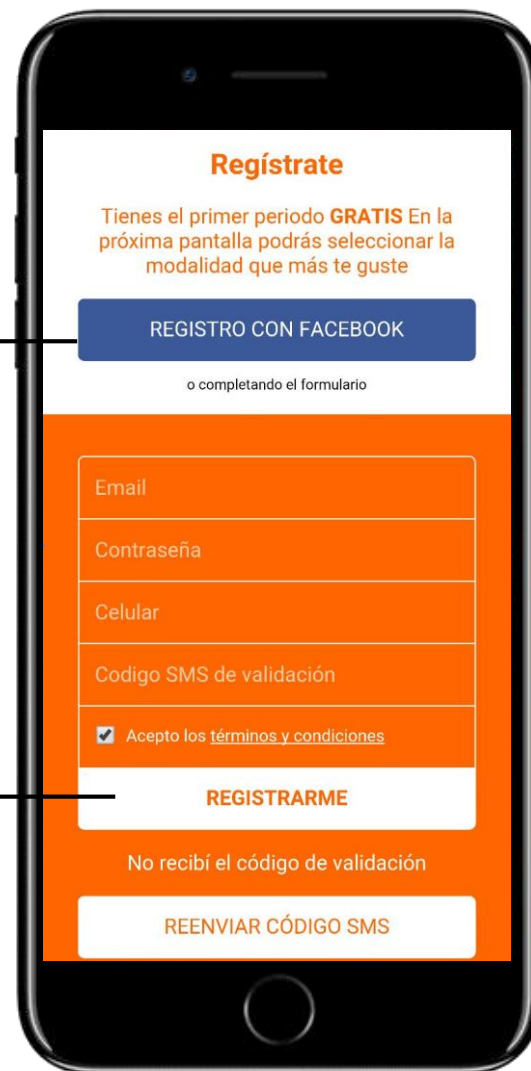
Regístrate

Tienes el primer periodo GRATIS En la próxima pantalla podrás seleccionar la modalidad que más te guste

REGISTRO CON FACEBOOK

o completando el formulario

Email

Contraseña

Celular

Codigo SMS de validación

Acepto los términos y condiciones

REGISTRARME

No recibí el código de validación

REENVIAR CÓDIGO SMS